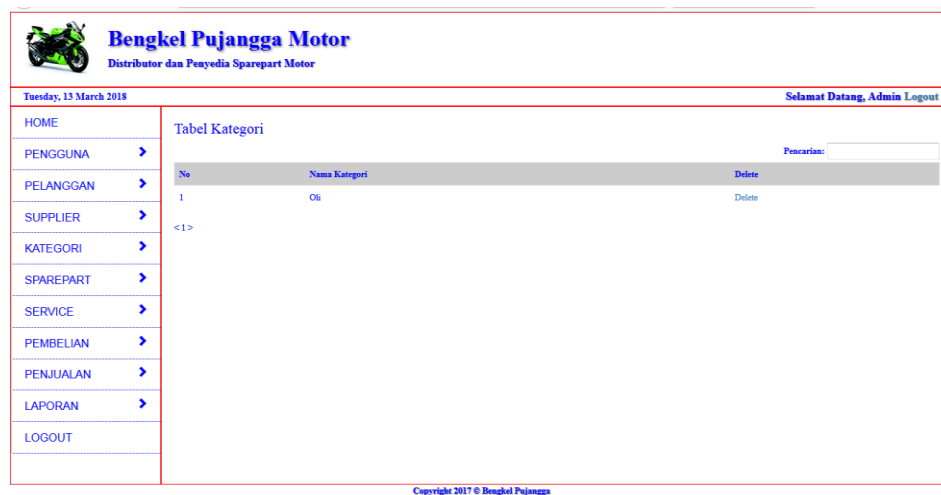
Bengkel Pujangga Motor
Distributor dan Penyedia Sparepart Motor

Tuesday, 13 March 2018

Selamat Datang, Admin Logout

HOME
PENGGUNA
PELANGGAN
SUPPLIER
KATEGORI
SPAREPART
SERVICE
PEMBELIAN
PENJUALAN
LAPORAN
LOGOUT

Tabel Kategori

Pencarian:

| No | Nama Kategori | Delete |
|---|---|---|
| 1 | Oli | Delete |

< 1 >

Copyright 2017 © Bengkel Pujangga